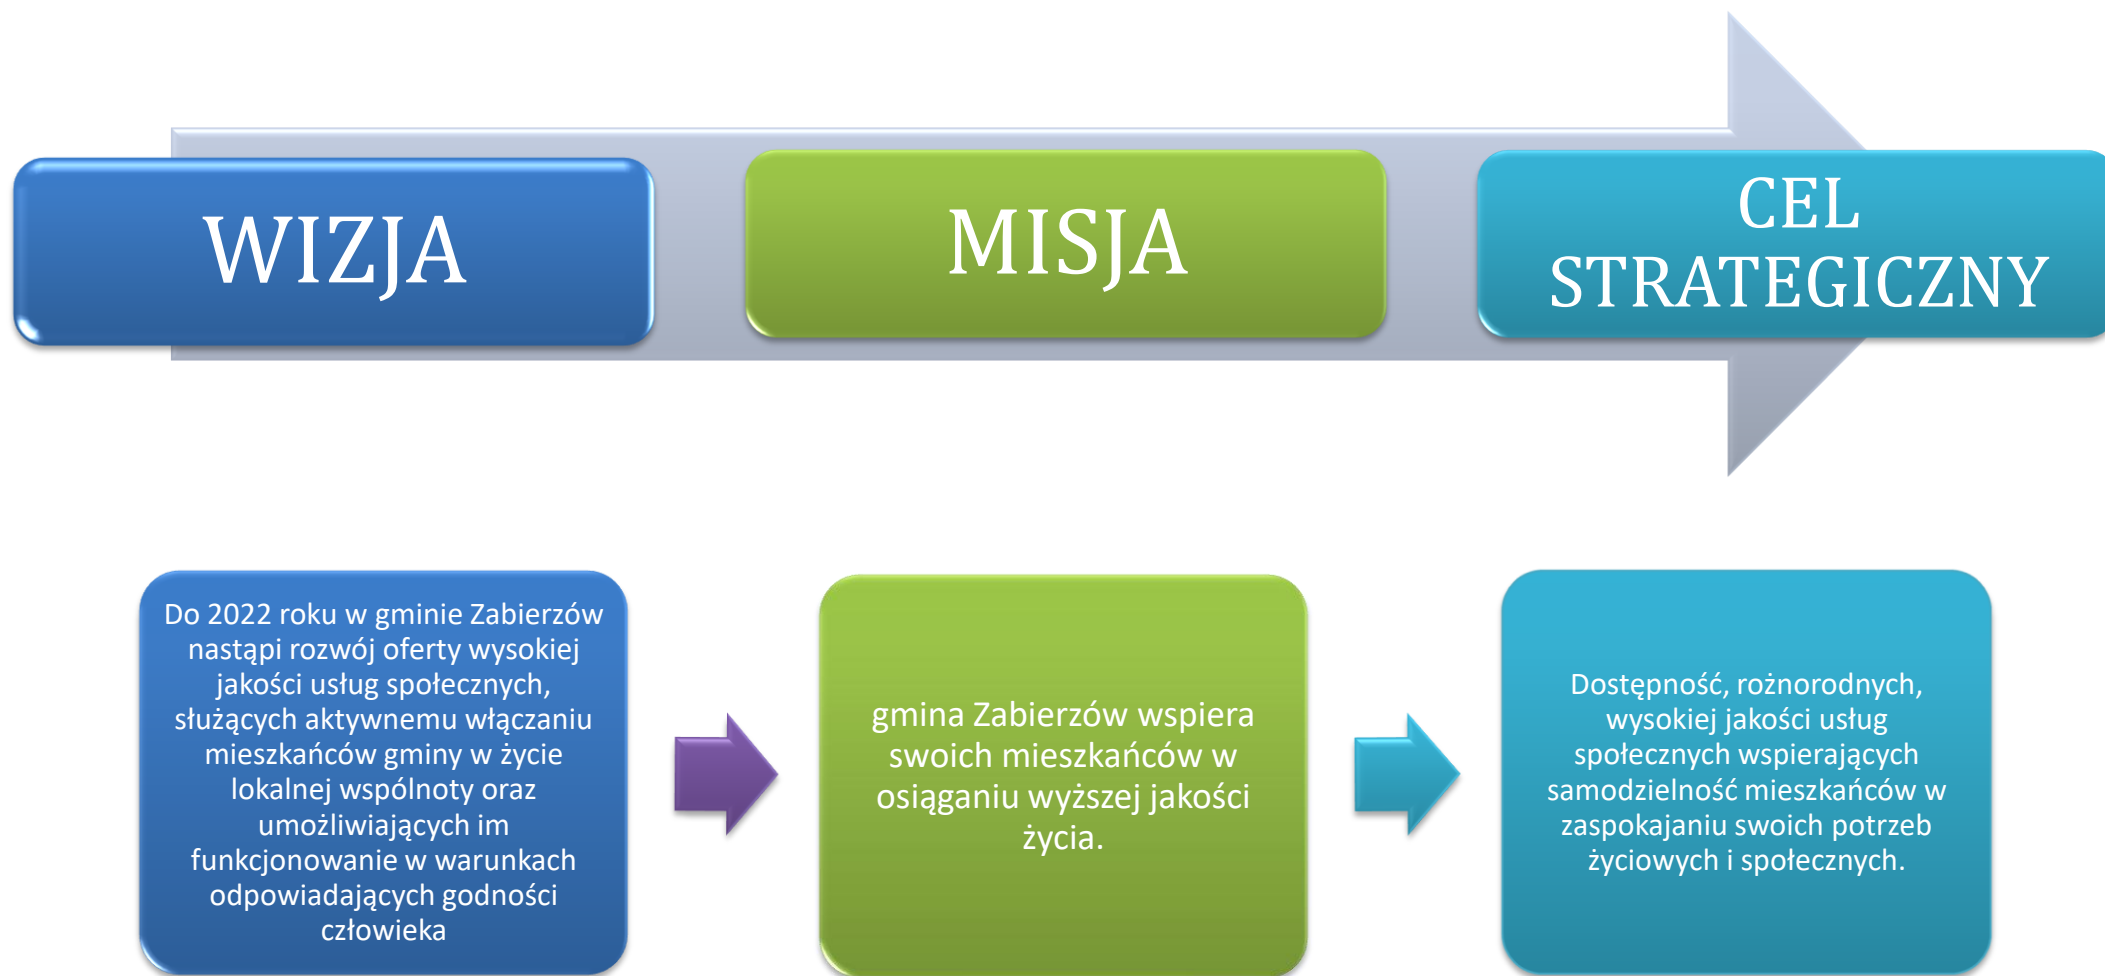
WIZJA

MISJA

CEL STRATEGICZNY

Do 2022 roku w gminie Zabierzów nastąpi rozwój oferty wysokiej jakości usług społecznych, służących aktywnemu włączaniu mieszkańców gminy w życie lokalnej wspólnoty oraz umożliwiających im funkcjonowanie w warunkach odpowiadających godności człowieka

gmina Zabierzów wspiera swoich mieszkańców w osiąganiu wyższej jakości życia.

Dostępność, rożnorodnych, wysokiej jakości usług społecznych wspierających samodzielność mieszkańców w zaspokajaniu swoich potrzeb życiowych i społecznych.